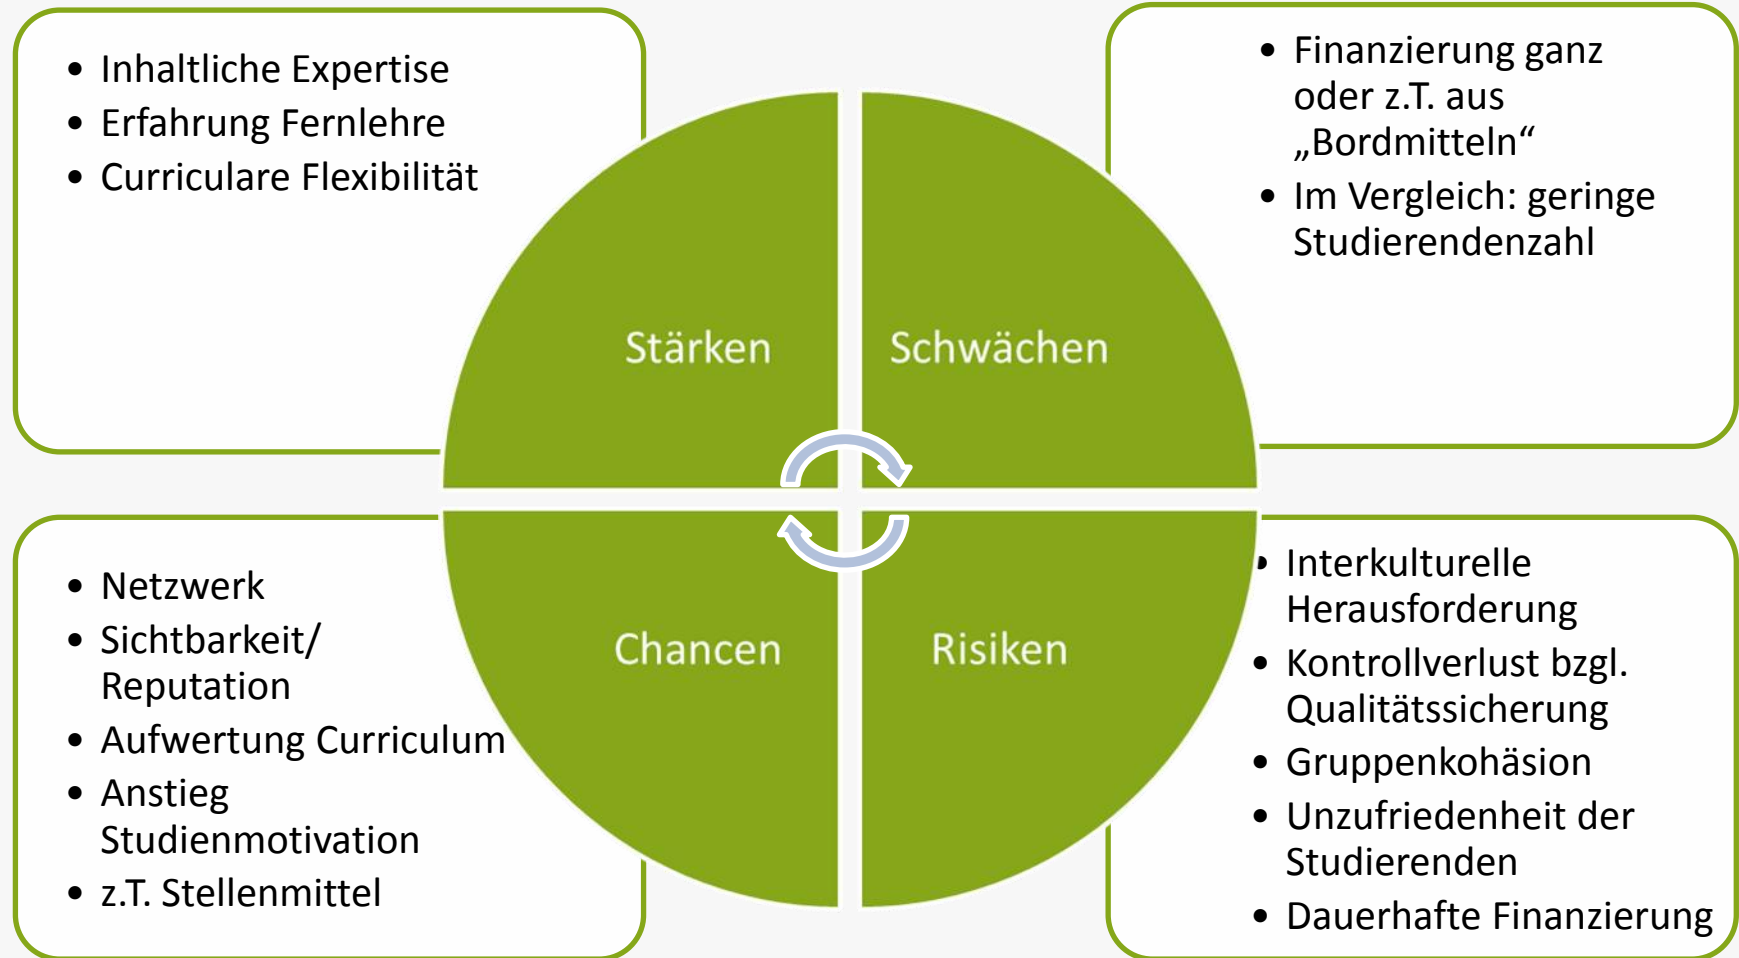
- Inhaltliche Expertise
- Erfahrung Fernlehre
- Curriculare Flexibilität

- Finanzierung ganz oder z.T. aus „Bordmitteln“
- Im Vergleich: geringe Studierendenzahl

Stärken

Schwächen

Chancen

Risiken

- Netzwerk
- Sichtbarkeit/ Reputation
- Aufwertung Curriculum
- Anstieg Studienmotivation
- z.T. Stellenmittel

- Interkulturelle Herausforderung
- Kontrollverlust bzgl. Qualitätssicherung
- Gruppenkohäsion
- Unzufriedenheit der Studierenden
- Dauerhafte Finanzierung